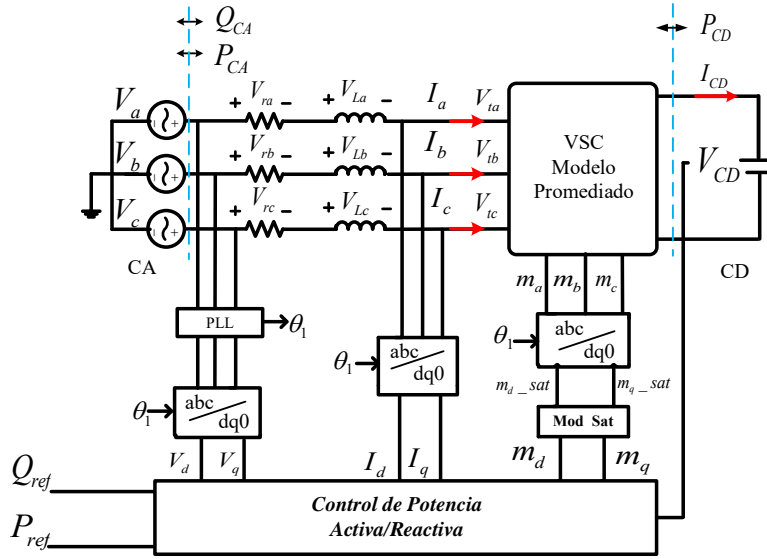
$Q_{CA}$
$P_{CA}$
$P_{CD}$
$V_a$
$V_b$
$V_c$
+ $V_{ra}$ –
+ $V_{La}$ –
+ $V_{rb}$ –
+ $V_{Lb}$ –
+ $V_{rc}$ –
+ $V_{Lc}$ –
$I_a$
$I_b$
$I_c$
$V_{ta}$
$V_{tb}$
$V_{tc}$
VSC Modelo Promediado
$I_{CD}$
$V_{CD}$
CA
CD
$m_a$ $m_b$ $m_c$
PLL
$\theta_1$
$\theta_1$
abc dq0
$\theta_1$
abc dq0
$m_d\_sat$
$m_q\_sat$
$\theta_1$
abc dq0
Mod Sat
$V_d$ $V_q$
$I_d$ $I_q$
$m_d$ $m_q$
$Q_{ref}$
$P_{ref}$
Control de Potencia Activa/Reactiva